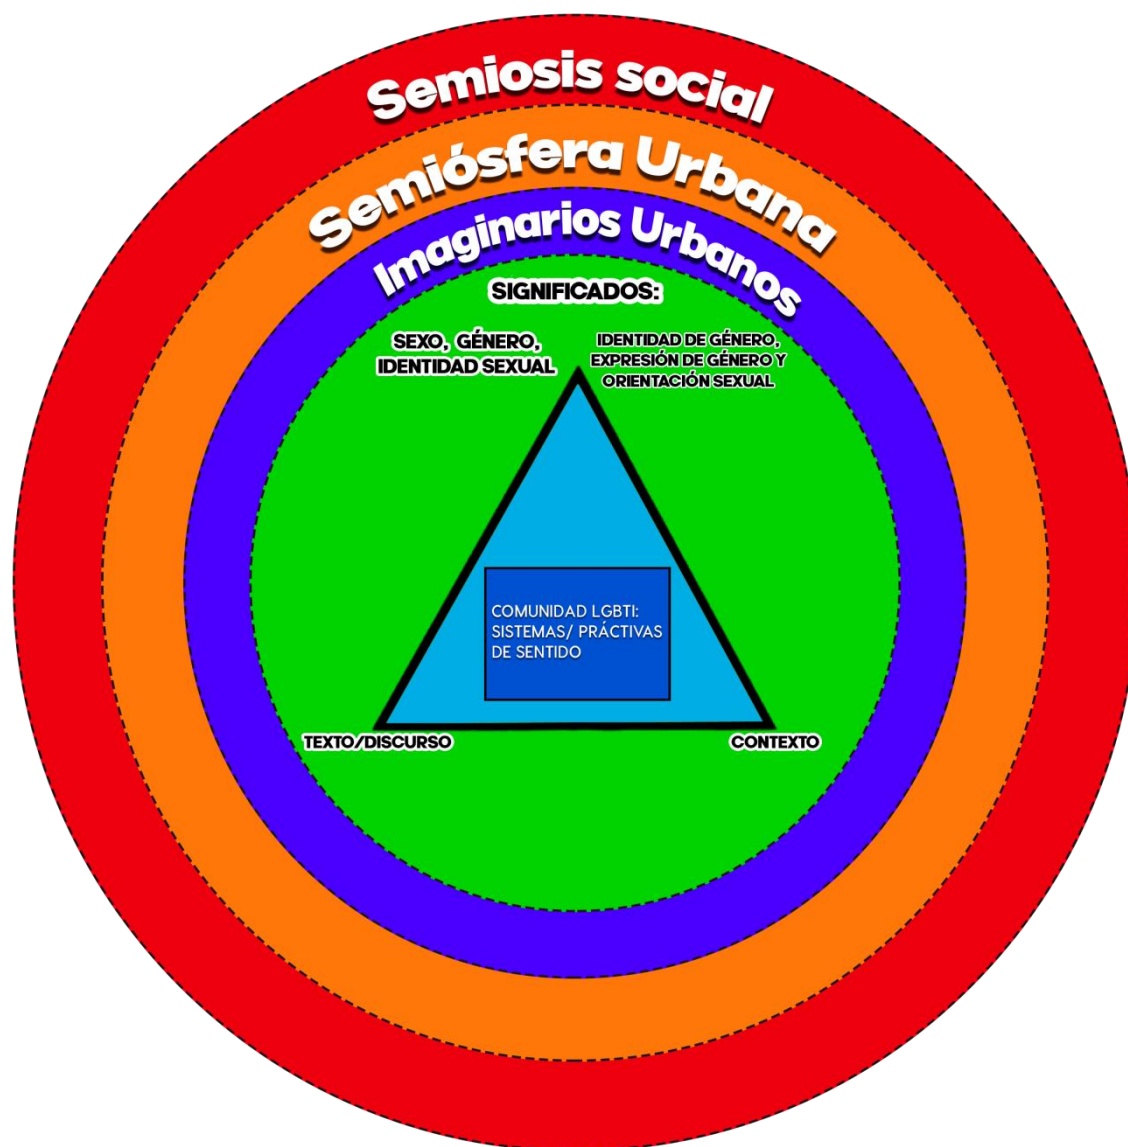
Semiosis social

Semiósfera Urbana

Imaginarios Urbanos

SIGNIFICADOS:

SEXO, GÉNERO, IDENTIDAD SEXUAL

IDENTIDAD DE GÉNERO, EXPRESIÓN DE GÉNERO Y ORIENTACIÓN SEXUAL

COMUNIDAD LGBTI: SISTEMAS/ PRÁCTIVAS DE SENTIDO

TEXTO/DISCURSO

CONTEXTO